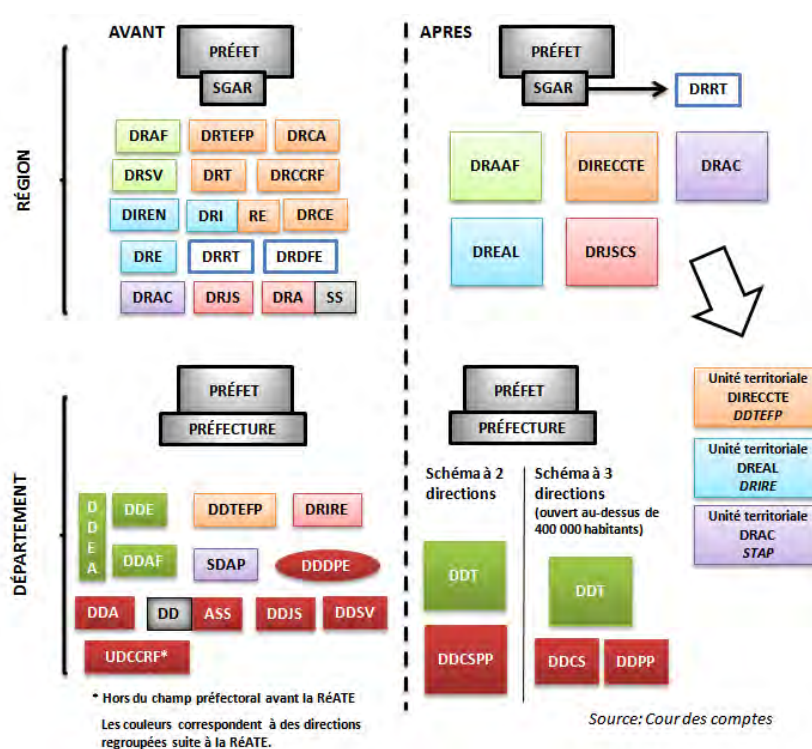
AVANT

APRES

RÉGION

PRÉFET
SGAR

DRAF DRTEFP DRCA
DRSV DRT DRCCRF
DIREN DRI RE DRCE
DRE DRRT DRDFE
DRAC DRJS DRA SS

PRÉFET
SGAR
DRRT

DRAAF DIRECCTE DRAC
DREAL DRJSCS

DÉPARTEMENT

PRÉFET
PRÉFECTURE

DDEA
DDE DDTEFP DRIRE
DDAF SDAP DDDPE
DDA DD ASS DDJS DDSV
UDCCRF*

* Hors du champ préfectoral avant la RéATE

Les couleurs correspondent à des directions regroupées suite à la RéATE.

PRÉFET
PRÉFECTURE

Schéma à 2 directions
DDT
DDCSPP

Schéma à 3 directions (ouvert au-dessus de 400 000 habitants)
DDT
DDCS DDPP

Unité territoriale DIRECCTE DDTEFP
Unité territoriale DREAL DRIRE
Unité territoriale DRAC STAP

Source: Cour des comptes